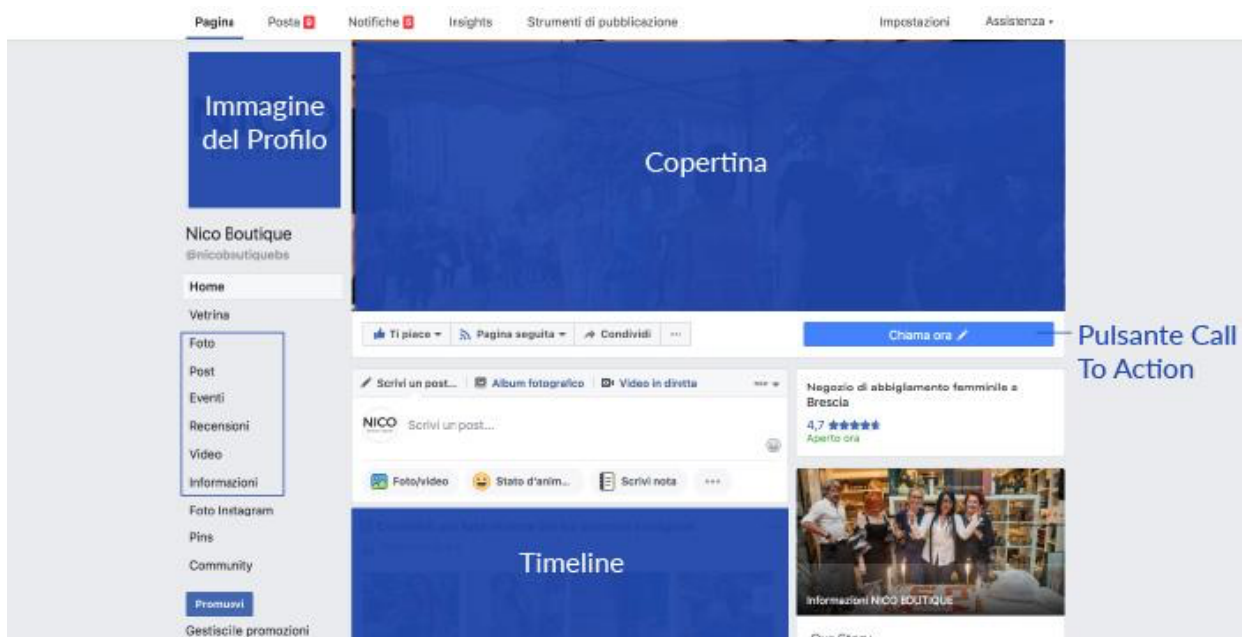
Pagina Posta Notifiche Insights Strumenti di pubblicazione Impostazioni Assistenza ▾

Immagine del Profilo

Copertina

Nico Boutique
@nicobboutiquebs

Home
Vetrina
Foto
Post
Eventi
Recensioni
Video
Informazioni
Foto Instagram
Pins
Community

Promuovi
Gestisci le promozioni

Ti piace ▾ Pagina seguita ▾ Condividi ···

Chiama ora

Pulsante Call To Action

Scrivi un post... Album fotografico Video in diretta

NICO Scrivi un post...

Foto/video Stato d'anim... Scrivi nota ···

Negozio di abbigliamento femminile a Brescia
4,7 ★★★★★
Aperto ora

Timeline

Informazioni NICO BOUTIQUE

Our Story